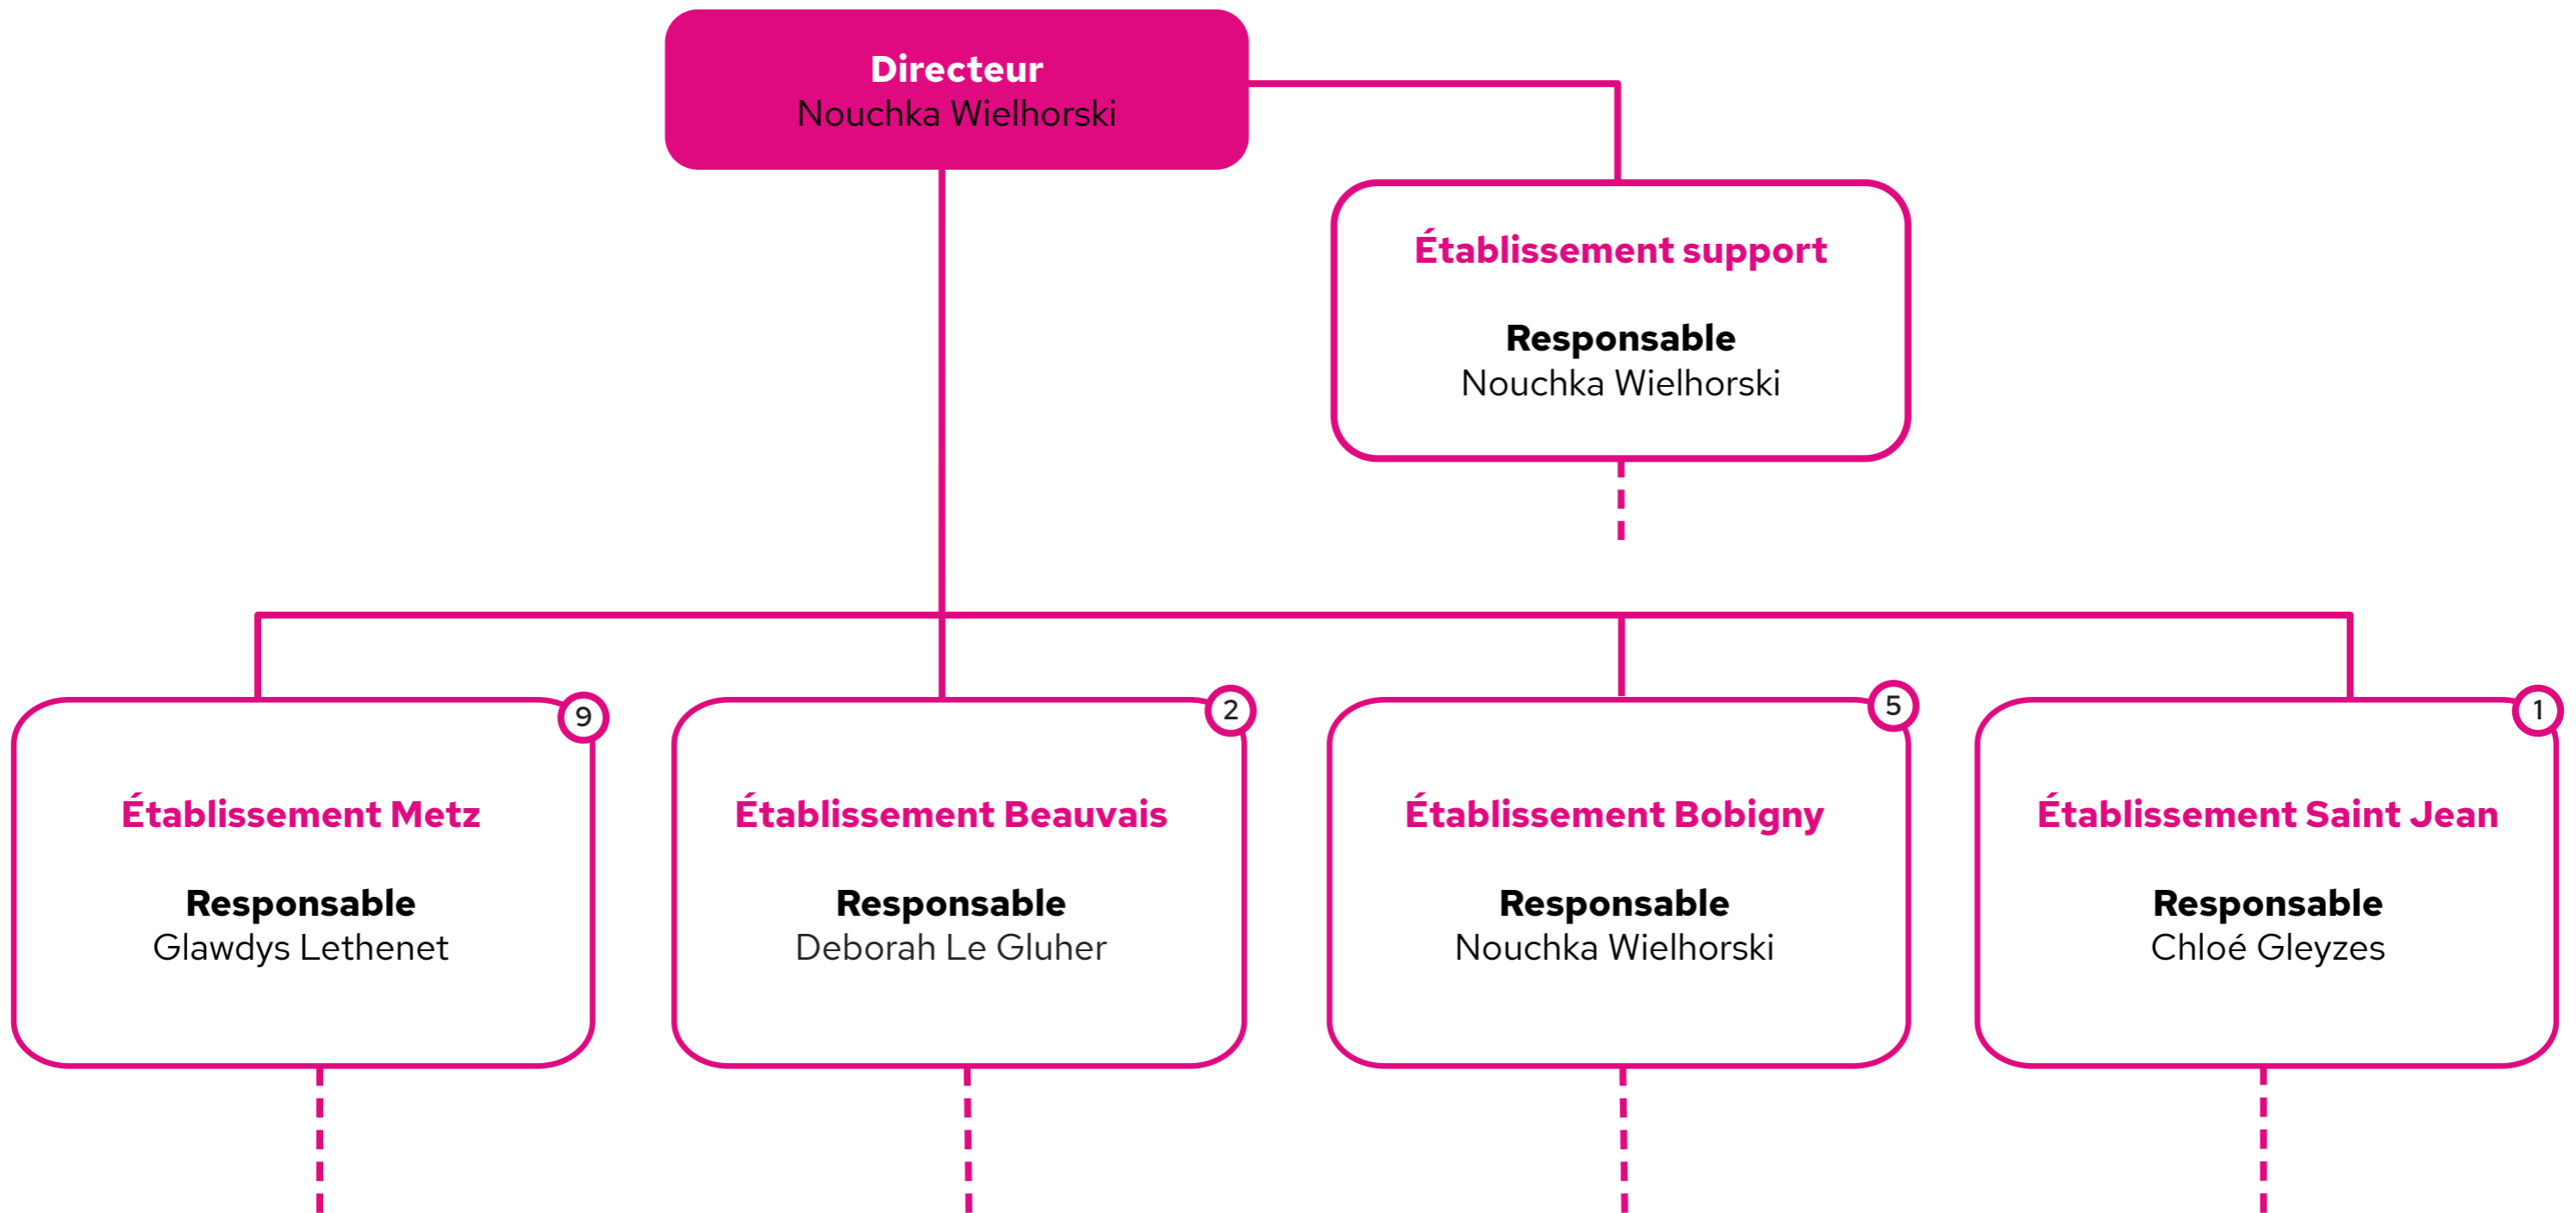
Directeur
Nouchka Wielhorski

Établissement support

Responsable
Nouchka Wielhorski

9
Établissement Metz

Responsable
Glawdys Lethenet

2
Établissement Beauvais

Responsable
Deborah Le Gluher

5
Établissement Bobigny

Responsable
Nouchka Wielhorski

1
Établissement Saint Jean

Responsable
Chloé Gleyzes